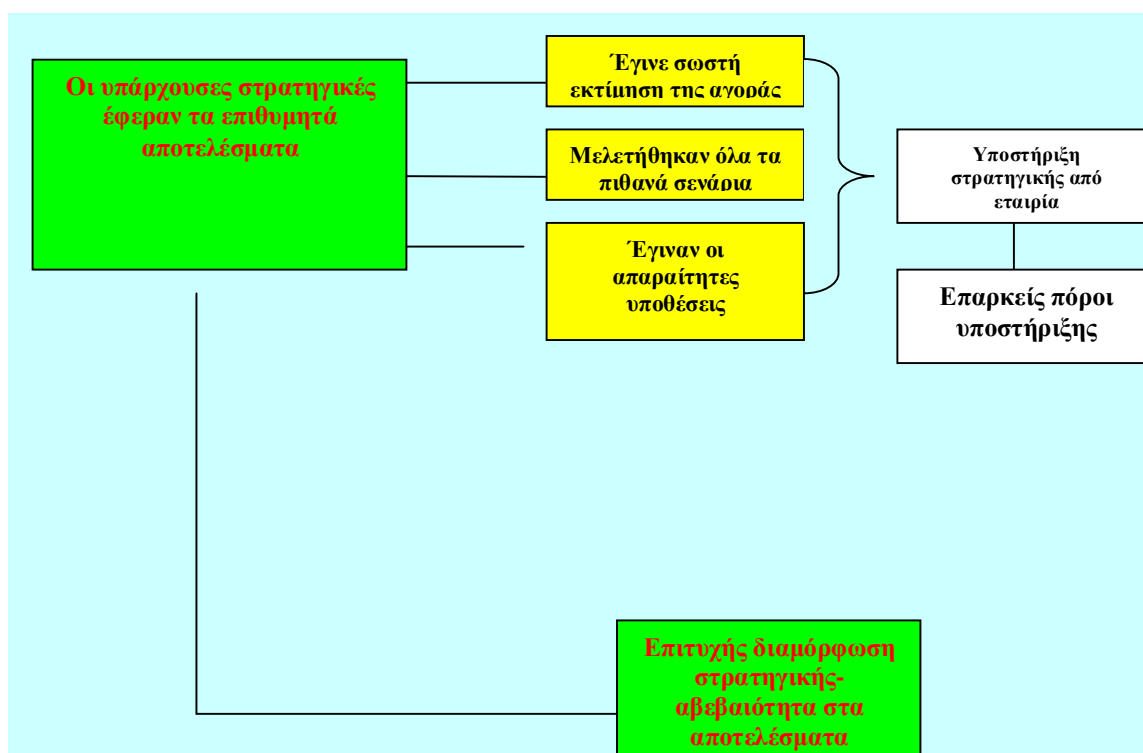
Οι υπάρχουσες στρατηγικές έφεραν τα επιθυμητά αποτελέσματα

Έγινε σωστή εκτίμηση της αγοράς

Μελετήθηκαν όλα τα πιθανά σενάρια

Έγιναν οι απαραίτητες υποθέσεις

Υποστήριξη στρατηγικής από εταιρία

Επαρκείς πόροι υποστήριξης

Επιτυχής διαμόρφωση στρατηγικής-αβεβαιότητα στα αποτελέσματα